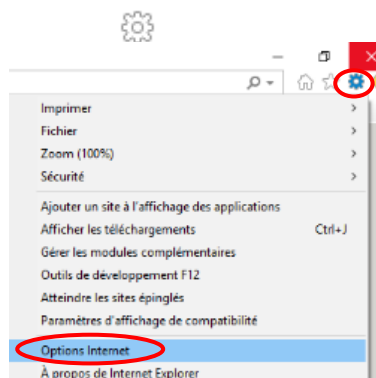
Imprimer
Fichier
Zoom (100%)
Sécurité
Ajouter un site à l'affichage des applications
Afficher les téléchargements Ctrl+J
Gérer les modules complémentaires
Outils de développement F12
Atteindre les sites épinglés
Paramètres d'affichage de compatibilité
Options Internet
À propos de Internet Explorer